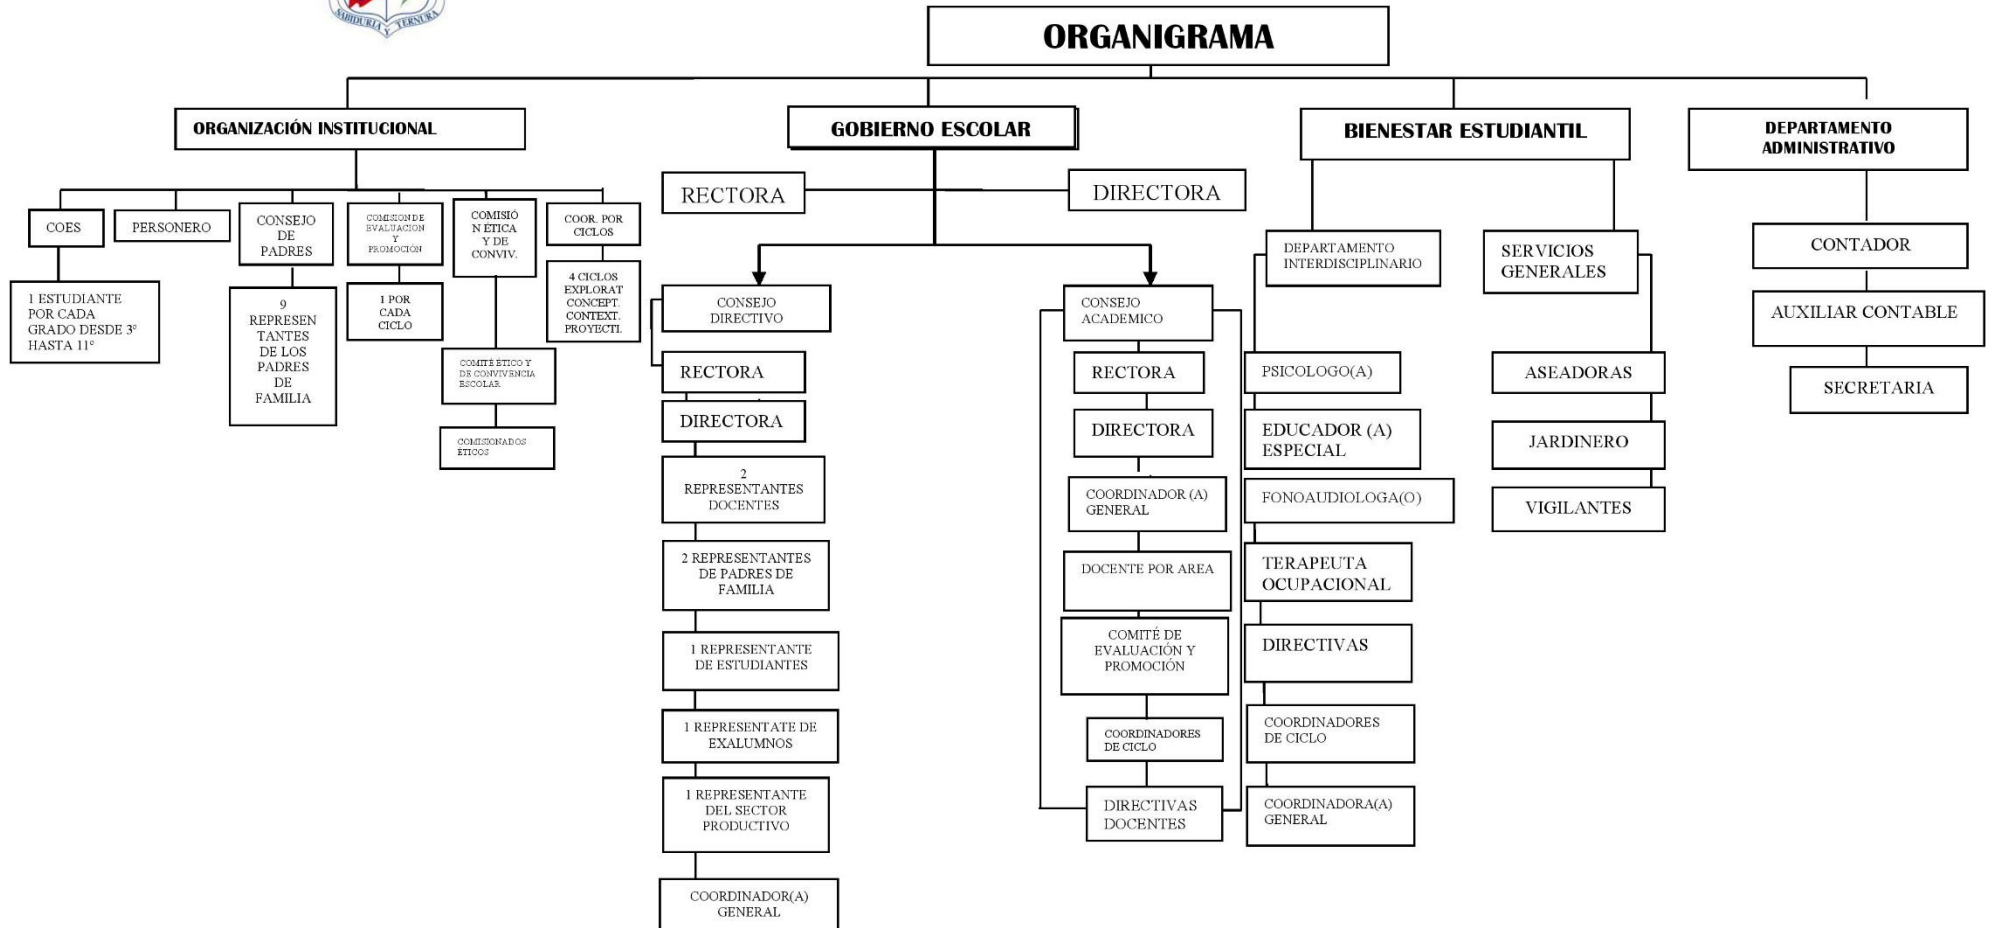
SABIDURÍA Y TERNURA

ORGANIGRAMA

ORGANIZACIÓN INSTITUCIONAL

COES

1 ESTUDIANTE POR CADA GRADO DESDE 3° HASTA 11°

PERSONERO

CONSEJO DE PADRES

9 REPRESENTANTES DE LOS PADRES DE FAMILIA

COMISION DE EVALUACION Y PROMOCIÓN

1 POR CADA CICLO

COMISIÓN ETICA Y DE CONVIV.

COMITÉ ÉTICO Y DE CONVIVENCIA ESCOLAR

COMISIONADOS ÉTICOS

COOR. POR CICLOS

4 CICLOS EXPLORAT CONCEPT. CONTEXT. PROYECTI.

GOBIERNO ESCOLAR

RECTORA

DIRECTORA

CONSEJO DIRECTIVO

RECTORA

DIRECTORA

2 REPRESENTANTES DOCENTES

2 REPRESENTANTES DE PADRES DE FAMILIA

1 REPRESENTANTE DE ESTUDIANTES

1 REPRESENTATE DE EXALUMNOS

1 REPRESENTANTE DEL SECTOR PRODUCTIVO

COORDINADOR(A) GENERAL

CONSEJO ACADEMICO

RECTORA

DIRECTORA

COORDINADOR (A) GENERAL

DOCENTE POR AREA

COMITÉ DE EVALUACIÓN Y PROMOCIÓN

COORDINADORES DE CICLO

DIRECTIVAS DOCENTES

BIENESTAR ESTUDIANTIL

DEPARTAMENTO INTERDISCIPLINARIO

PSICOLOGO(A)

EDUCADOR (A) ESPECIAL

FONOAUDIOLOGA(O)

TERAPEUTA OCUPACIONAL

DIRECTIVAS

COORDINADORES DE CICLO

COORDINADORA(A) GENERAL

SERVICIOS GENERALES

ASEADORAS

JARDINERO

VIGILANTES

DEPARTAMENTO ADMINISTRATIVO

CONTADOR

AUXILIAR CONTABLE

SECRETARIA